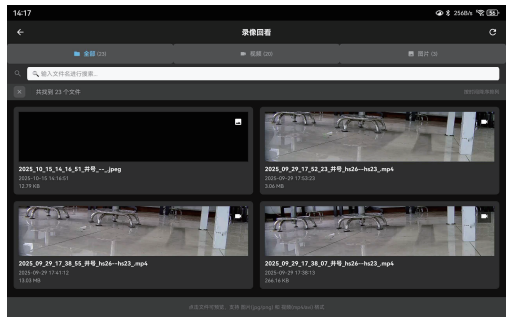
14:17

256B/s

55

←

录像回看

全部 (23)

视频 (20)

图片 (3)

输入文件名进行搜索...

×

共找到 23 个文件

2025_10_15_14_16_51_井号_--_.jpeg
2025-10-15 14:16:51
12.79 KB

2025_09_29_17_52_23_井号_hs26--hs23_.mp4
2025-09-29 17:52:23
3.06 MB

2025_09_29_17_38_55_井号_hs26--hs23_.mp4
2025-09-29 17:41:12
13.03 MB

2025_09_29_17_38_07_井号_hs26--hs23_.mp4
2025-09-29 17:38:13
266.16 KB

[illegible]